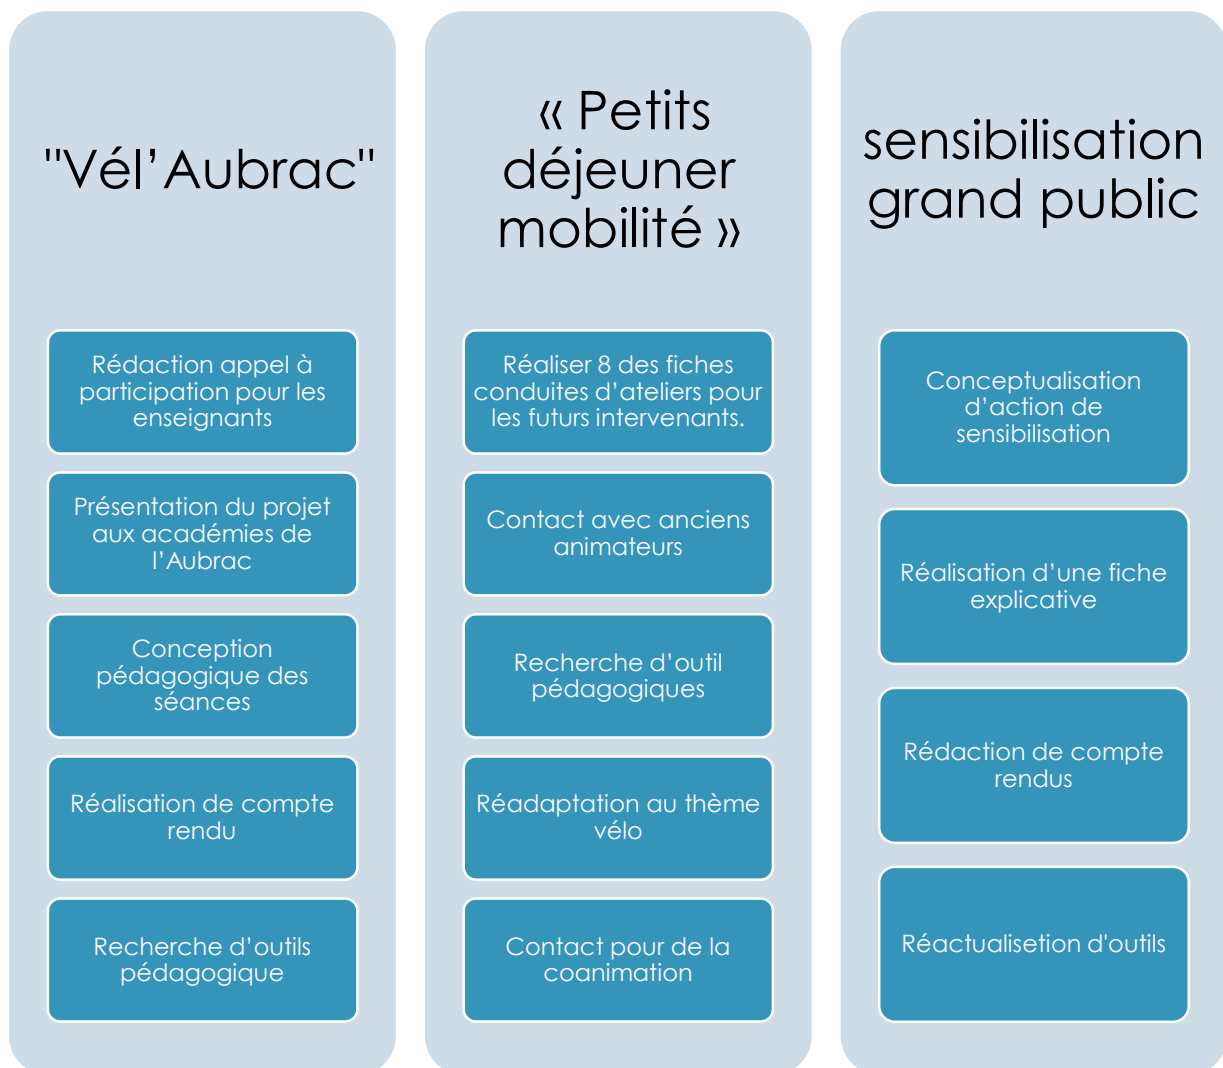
"Vél’Aubrac"

Rédaction appel à participation pour les enseignants

Présentation du projet aux académies de l’Aubrac

Conception pédagogique des séances

Réalisation de compte rendu

Recherche d’outils pédagogique

« Petits déjeuner mobilité »

Réaliser 8 des fiches conduites d’ateliers pour les futurs intervenants.

Contact avec anciens animateurs

Recherche d’outil pédagogiques

Réadaptation au thème vélo

Contact pour de la coanimation

sensibilisation grand public

Conceptualisation d’action de sensibilisation

Réalisation d’une fiche explicative

Rédaction de compte rendus

Réactualisetion d'outils